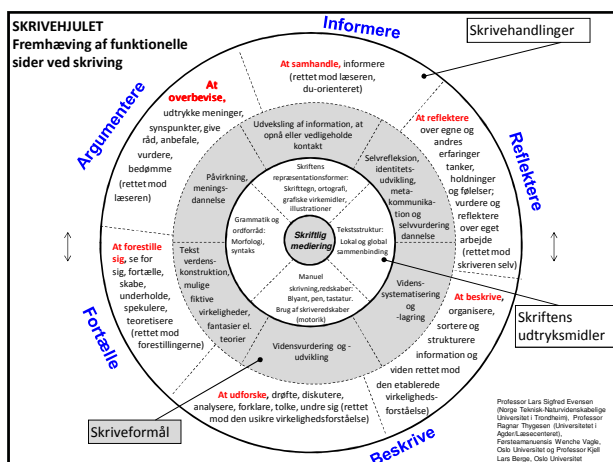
SKRIVEHJULET
Fremhæving af funktionelle sider ved skriving

Informere

Skrivehandlinger

At samhandle, informere (rettet mod læseren, du-orienteret)

Argumentere

At overbevise, udtrykke meninger, synspunkter, give råd, anbefale, vurdere, bedømme (rettet mod læseren)

Udveksling af information, at opnå eller vedligeholde kontakt

At reflektere over egne og andres erfaringer tanker, holdninger og følelser; vurdere og reflektere over eget arbejde (rettet mod skriveren selv)

Reflektere

Påvirkning, meningsdannelse

Skriftens repræsentationsformer: Skrifttegn, ortografi, grafiske virkemidler, illustrationer

Selvrefleksion, identitetsudvikling, metakommunikation og selvvurdering dannelse

Grammatik og ordforråd: Morfologi, syntaks

Skriftlig mediering

Tekststruktur: Lokal og global sammenbinding

At forestille sig, se for sig, fortælle, skabe, underholde, spekulere, teoretisere (rettet mod forestillingerne)

Tekst verdenskonstruktion, mulige fiktive virkeligheder, fantasier el. teorier

Manuel skrivning, redskaber: Blyant, pen, tastatur. Brug af skriveredskaber (motorik)

Vidensystematisering og -lagring

At beskrive, organisere, sortere og strukturere information og viden rettet mod den etablerede virkelighedsforståelse)

Skriftens udtryksmidler

Fortælle

Vidensvurdering og -udvikling

At udforske, drøfte, diskutere, analysere, forklare, tolke, undre sig (rettet mod den usikre virkelighedsforståelse)

Skriveformål

Beskrive

Professor Lars Sigfred Evensen (Norge Teknisk-Naturvidenskabelige Universitet i Trondheim), Professor Ragnar Thygesen (Universitetet i Agder/Læsecenteret), Førsteamanuensis Wenche Vagle, Oslo Universitet og Professor Kjell Lars Berge, Oslo Universitet